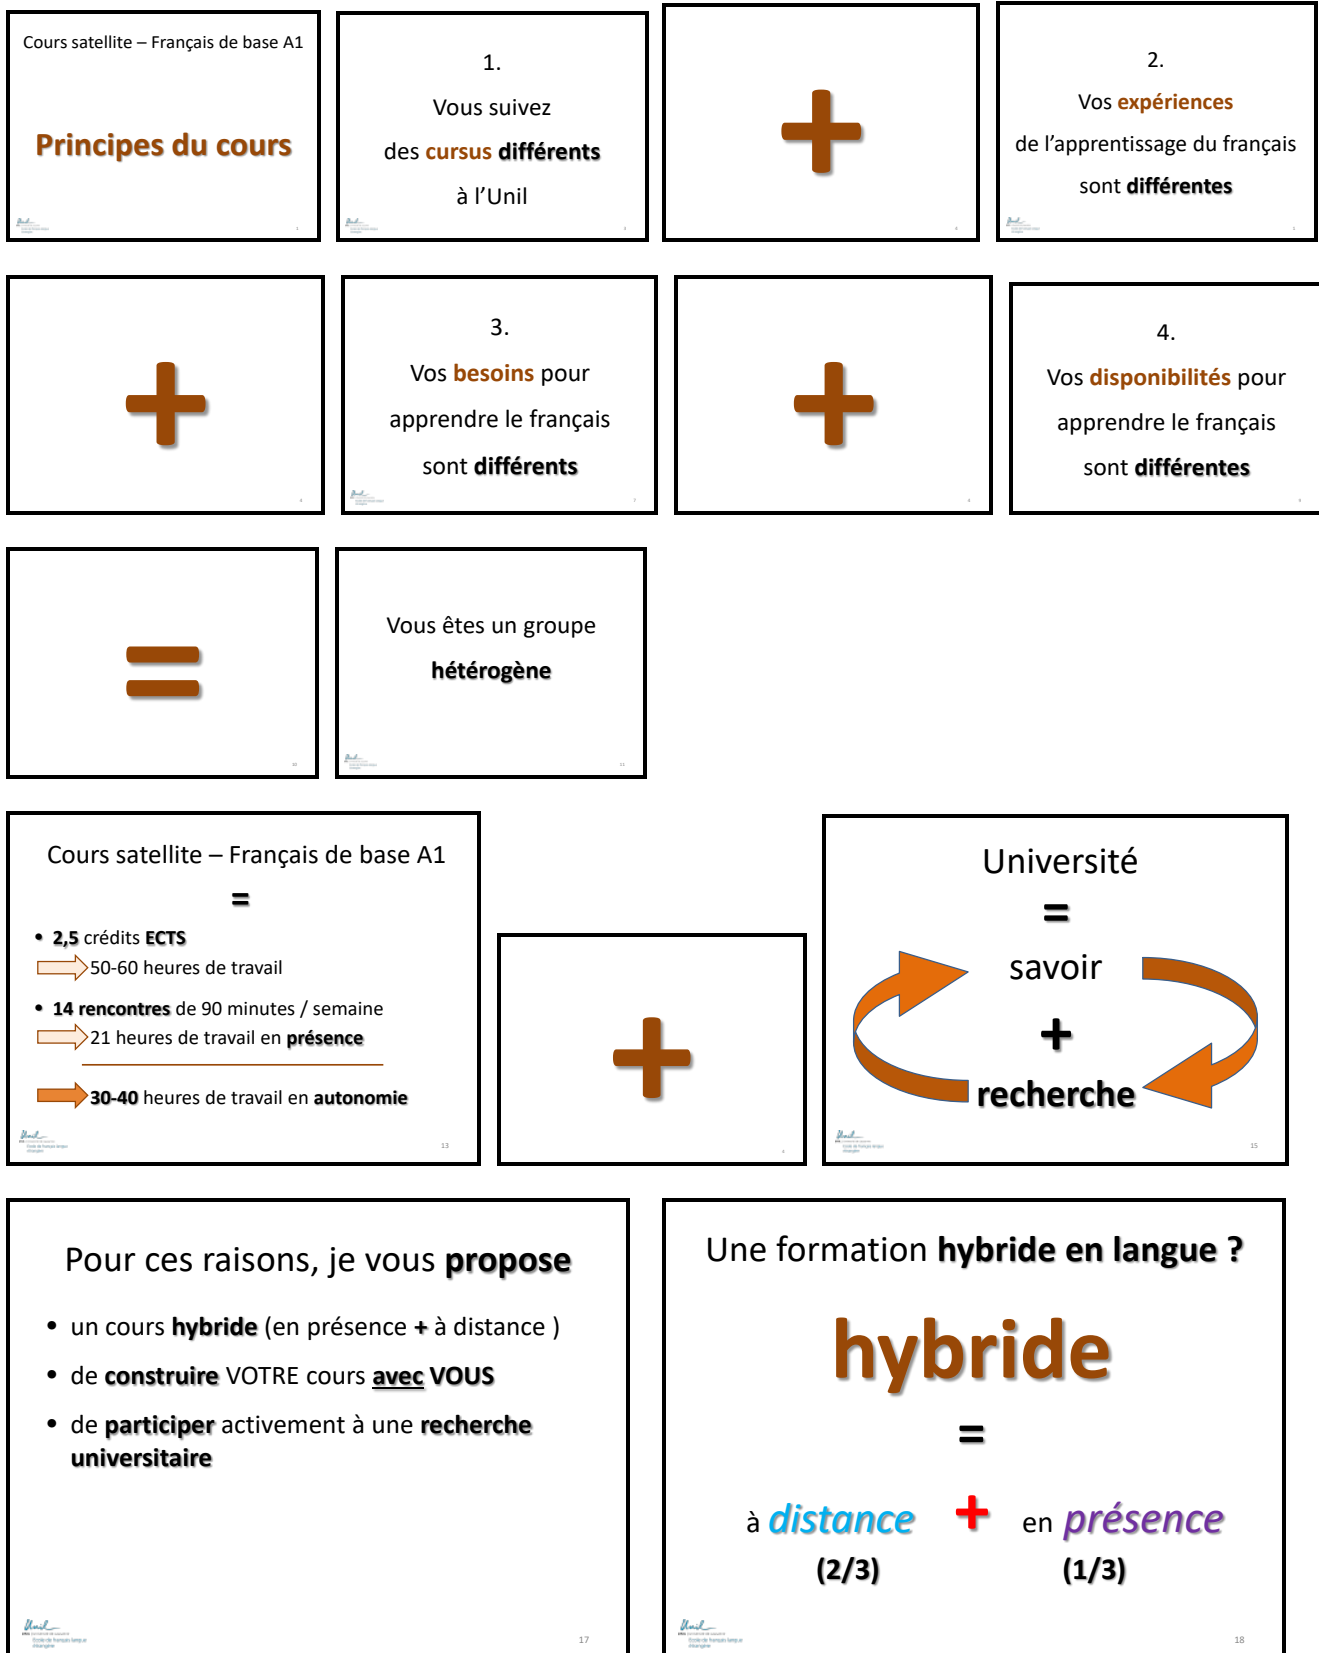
Cours satellite – Français de base A1

Principes du cours

1.
Vous suivez
des cursus différents
à l'Unil

+

2.
Vos expériences
de l'apprentissage du français
sont différentes

+

3.
Vos besoins pour
apprendre le français
sont différents

+

4.
Vos disponibilités pour
apprendre le français
sont différentes

=

Vous êtes un groupe
hétérogène

Cours satellite – Français de base A1
=
• 2,5 crédits ECTS
50-60 heures de travail
• 14 rencontres de 90 minutes / semaine
21 heures de travail en présence
30-40 heures de travail en autonomie

13

+

Université
=
savoir
+
recherche

15

Pour ces raisons, je vous propose
• un cours hybride (en présence + à distance )
• de construire VOTRE cours avec VOUS
• de participer activement à une recherche universitaire

17

Une formation hybride en langue ?
hybride
=
à distance + en présence
(2/3) (1/3)

18